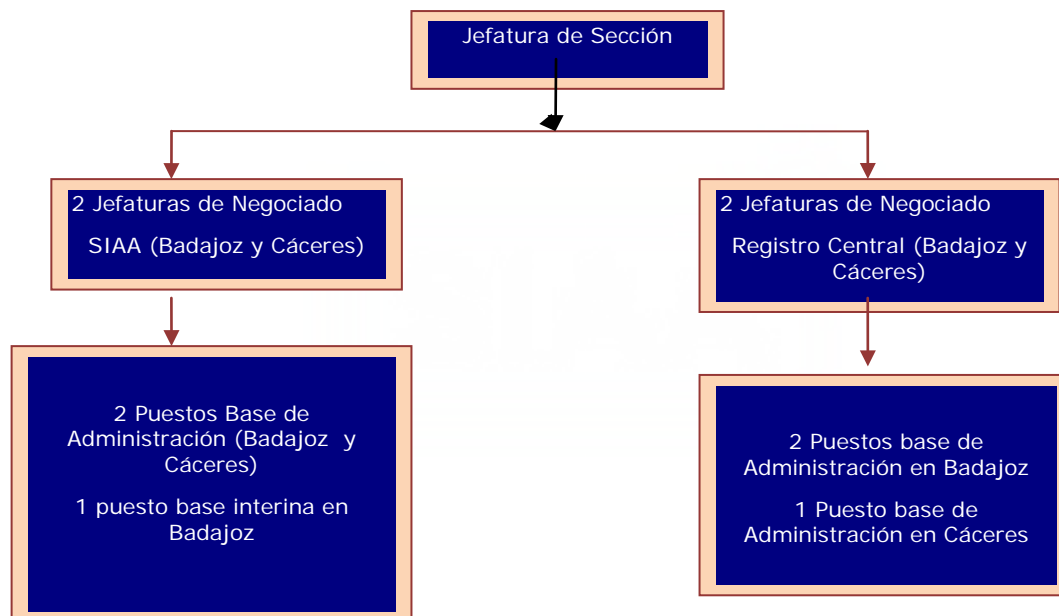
Jefatura de Sección

2 Jefaturas de Negociado

SIAA (Badajoz y Cáceres)

2 Jefaturas de Negociado

Registro Central (Badajoz y Cáceres)

2 Puestos Base de Administración (Badajoz y Cáceres)

1 puesto base interina en Badajoz

2 Puestos base de Administración en Badajoz

1 Puesto base de Administración en Cáceres